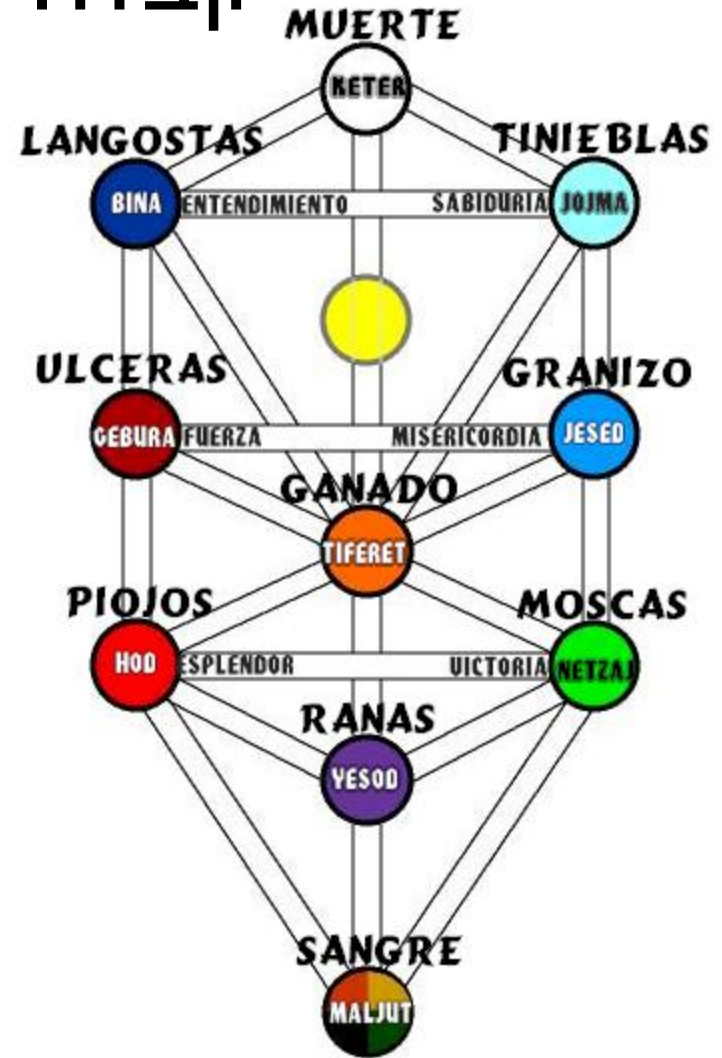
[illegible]

MUERTE
KETER

LANGOSTAS
BINA
ENTENDIMIENTO

TINIEBLAS
SABIDURIA
JOJMA

ULCERAS
GEBURA
FUERZA

GRANIZO
MISERICORDIA
JESED

GANADO
TIFERET

PIOJOS
HOD
ESPLENDOR

MOSCAS
UICTORIA
NETZAJ

RANAS
YESOD

SANGRE
MALJUT